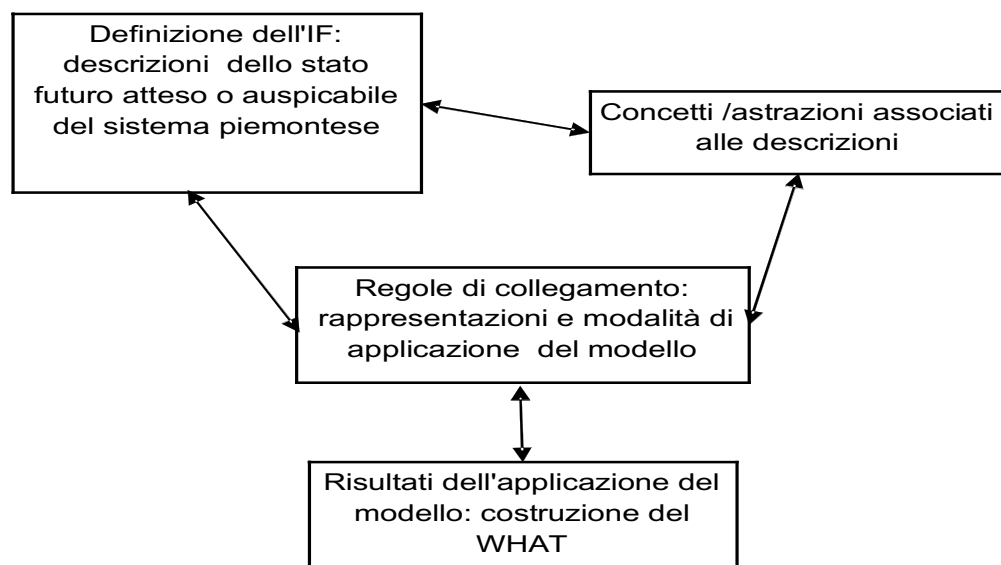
Definizione dell'IF: descrizioni dello stato futuro atteso o auspicabile del sistema piemontese

Concetti /astrazioni associati alle descrizioni

Regole di collegamento: rappresentazioni e modalità di applicazione del modello

Risultati dell'applicazione del modello: costruzione del WHAT